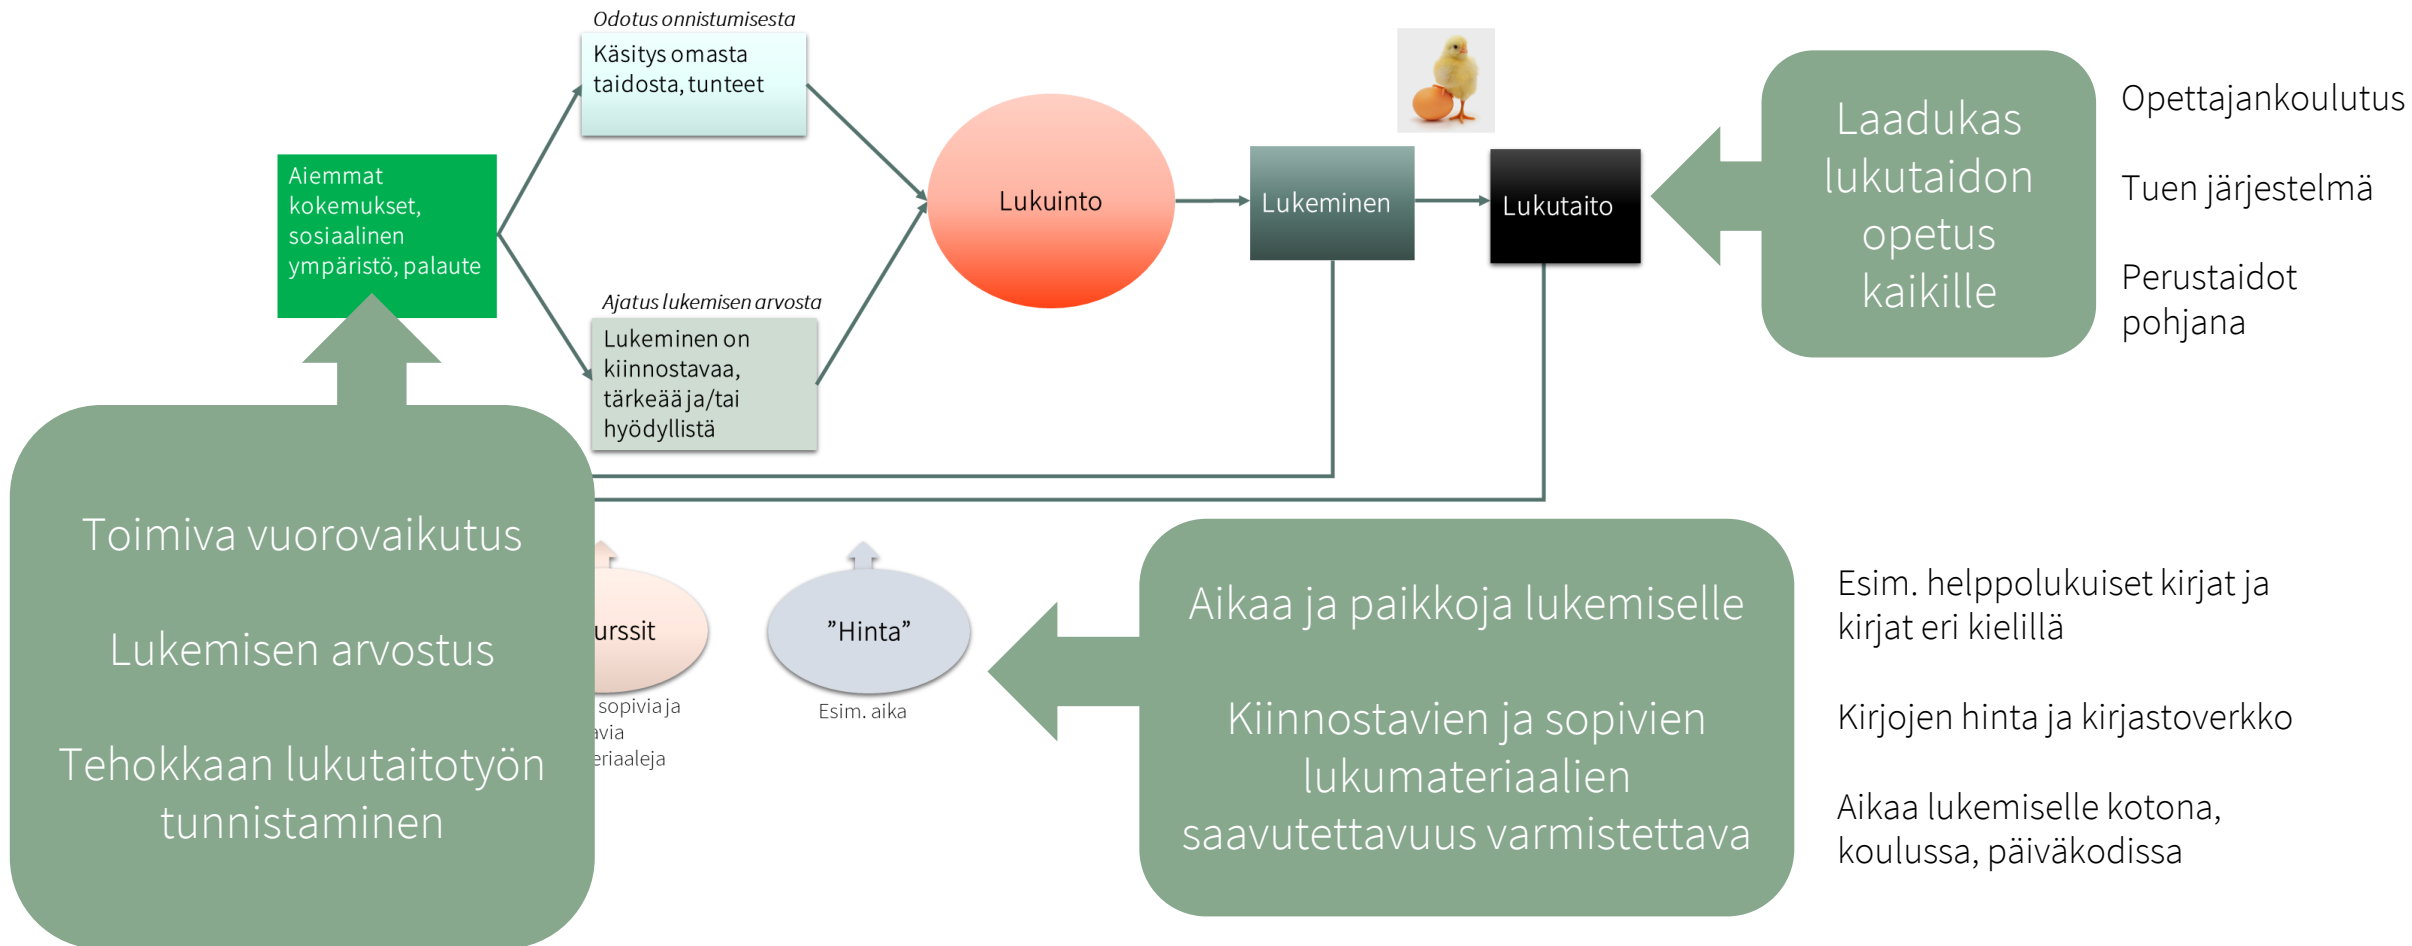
Odotus onnistumisesta

Käsitys omasta taidosta, tunteet

Aiemmat kokemukset, sosiaalinen ympäristö, palaute

Ajatus lukemisen arvosta

Lukeminen on kiinnostavaa, tärkeää ja/tai hyödyllistä

Lukuinto

Lukeminen

Lukutaito

Laadukas lukutaidon opetus kaikille

Opettajankoulutus

Tuen järjestelmä

Perustaidot pohjana

Toimiva vuorovaikutus

Lukemisen arvostus

Tehokkaan lukutaitotyön tunnistaminen

urssit

sopivia ja

avia

eriaaleja

”Hinta”

Esim. aika

Aikaa ja paikkoja lukemiselle

Kiinnostavien ja sopivien lukumateriaalien saavutettavuus varmistettava

Esim. helppolukuiset kirjat ja kirjat eri kielillä

Kirjojen hinta ja kirjastoverkko

Aikaa lukemiselle kotona, koulussa, päiväkodissa